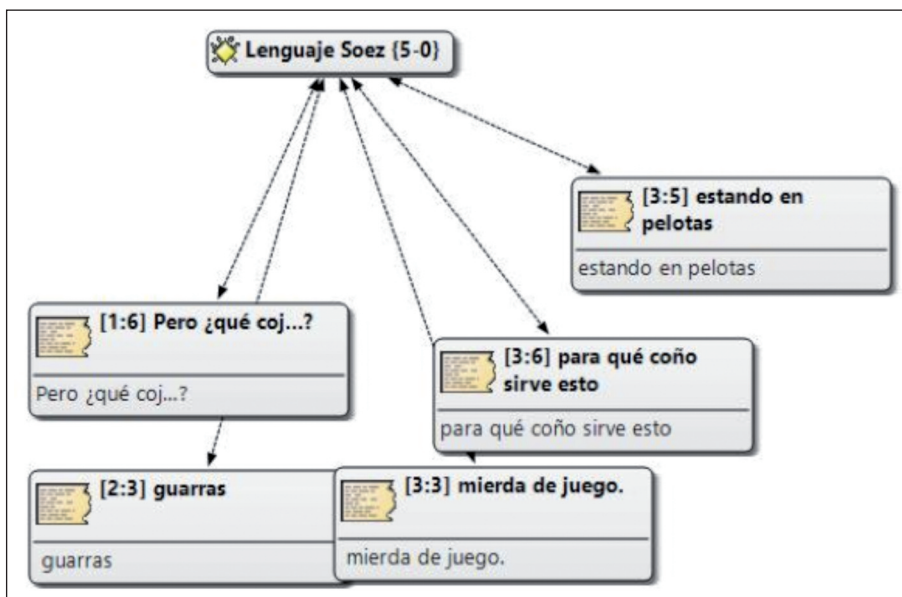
Lenguaje Soez {5-0}

[3:5] estando en pelotas

estando en pelotas

[1:6] Pero ¿qué coj...?

Pero ¿qué coj...?

[3:6] para qué coño sirve esto

para qué coño sirve esto

[2:3] guarras

guarras

[3:3] mierda de juego.

mierda de juego.